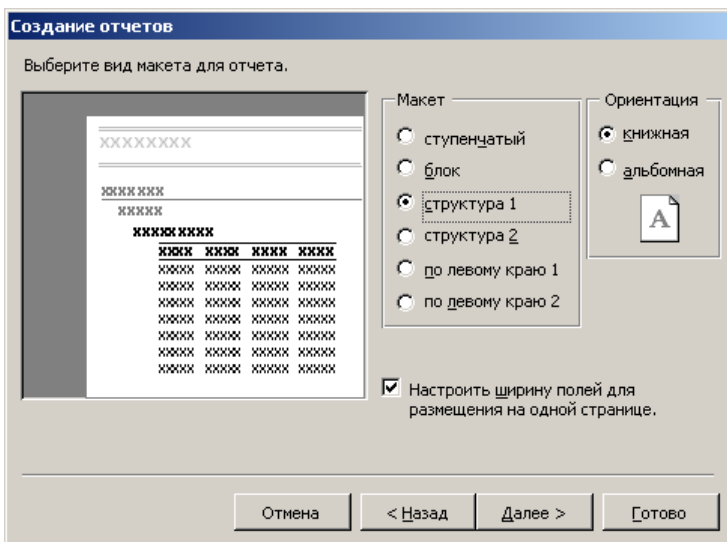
Создание отчетов

Выберите вид макета для отчета.

XXXXXXXX

XXXXXXX
XXXXX
XXXXXXXXX

| XXXX | XXXX | XXXX | XXXX |
|---|---|---|---|
| XXXXX | XXXXX | XXXXX | XXXXX |
| XXXXX | XXXXX | XXXXX | XXXXX |
| XXXXX | XXXXX | XXXXX | XXXXX |
| XXXXX | XXXXX | XXXXX | XXXXX |
| XXXXX | XXXXX | XXXXX | XXXXX |
| XXXXX | XXXXX | XXXXX | XXXXX |
| XXXXX | XXXXX | XXXXX | XXXXX |

Макет
ступенчатый
блок
структура 1
структура 2
по левому краю 1
по левому краю 2

Ориентация
книжная
альбомная

A

Настроить ширину полей для размещения на одной странице.

Отмена
< Назад
Далее >
Готово